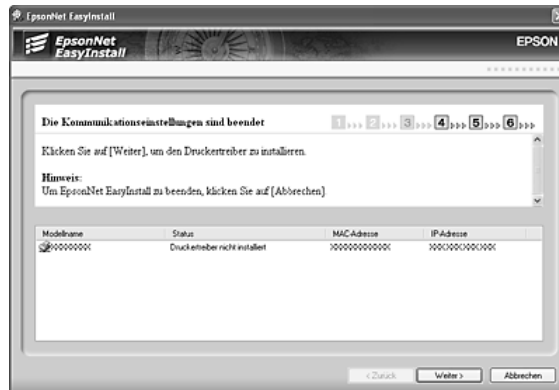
EpsonNet EasyInstall

EpsonNet EasyInstall

EPSON

Die Kommunikationseinstellungen sind beendet

1 2 3 4 5 6

Klicken Sie auf [Weiter], um den Druckertreiber zu installieren.

Hinweis:
Um EpsonNet EasyInstall zu beenden, klicken Sie auf [Abbrechen].

| Modellname | Status | MAC-Adresse | IP-Adresse |
|---|---|---|---|
| XXXXXXXX | Druckertreiber nicht installiert | XXXXXXXXXXXX | XXX.XXX.XXX.XXX |

< Zurück | Weiter > | Abbrechen